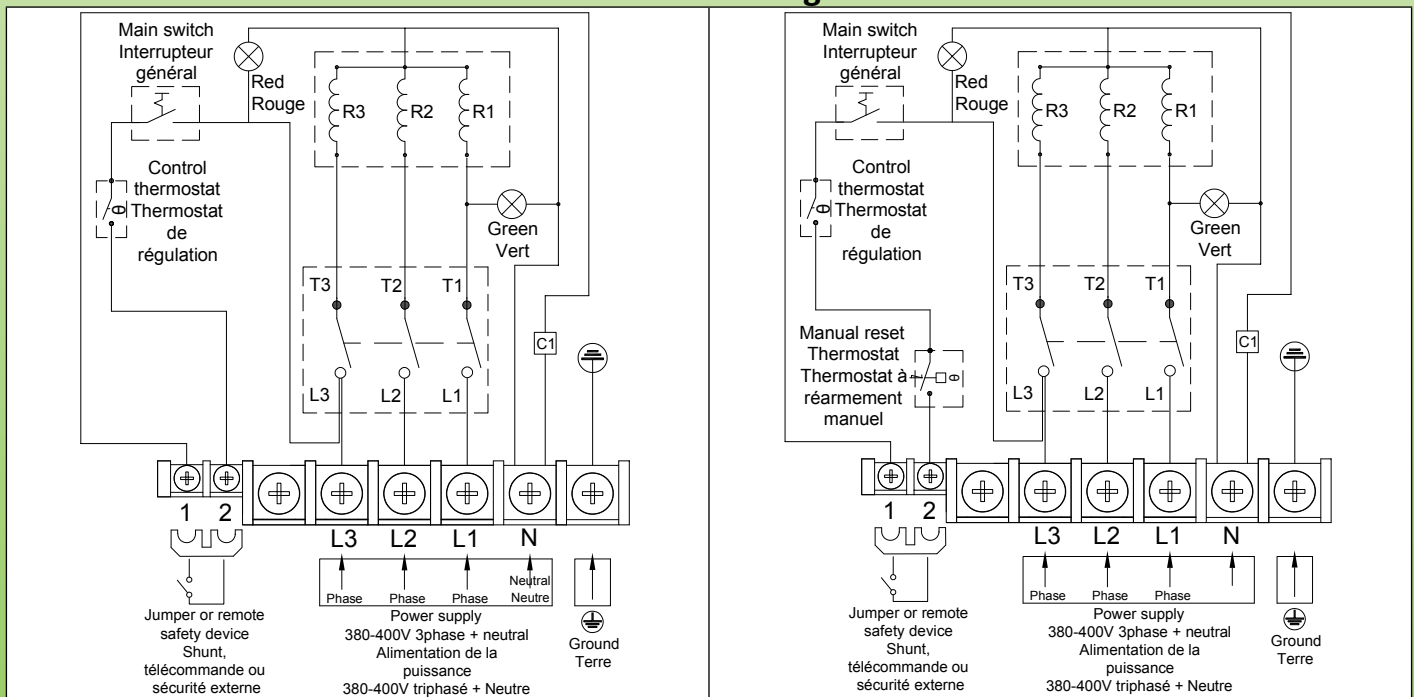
Main switch
Interrupteur général

Red
Rouge

R3 R2 R1

Control thermostat
Thermostat de régulation

Green
Vert

T3 T2 T1

C1

L3 L2 L1

1 2 L3 L2 L1 N

Jumper or remote safety device
Shunt, télécommande ou sécurité externe

Phase Phase Phase Neutral Neutre
Power supply
380-400V 3phase + neutral
Alimentation de la puissance
380-400V triphasé + Neutre

Ground
Terre

Main switch
Interrupteur général

Red
Rouge

R3 R2 R1

Control thermostat
Thermostat de régulation

Green
Vert

T3 T2 T1

Manual reset Thermostat
Thermostat à réarmement manuel

C1

L3 L2 L1

1 2 L3 L2 L1 N

Jumper or remote safety device
Shunt, télécommande ou sécurité externe

Phase Phase Phase
Power supply
380-400V 3phase + neutral
Alimentation de la puissance
380-400V triphasé + Neutre

Ground
Terre